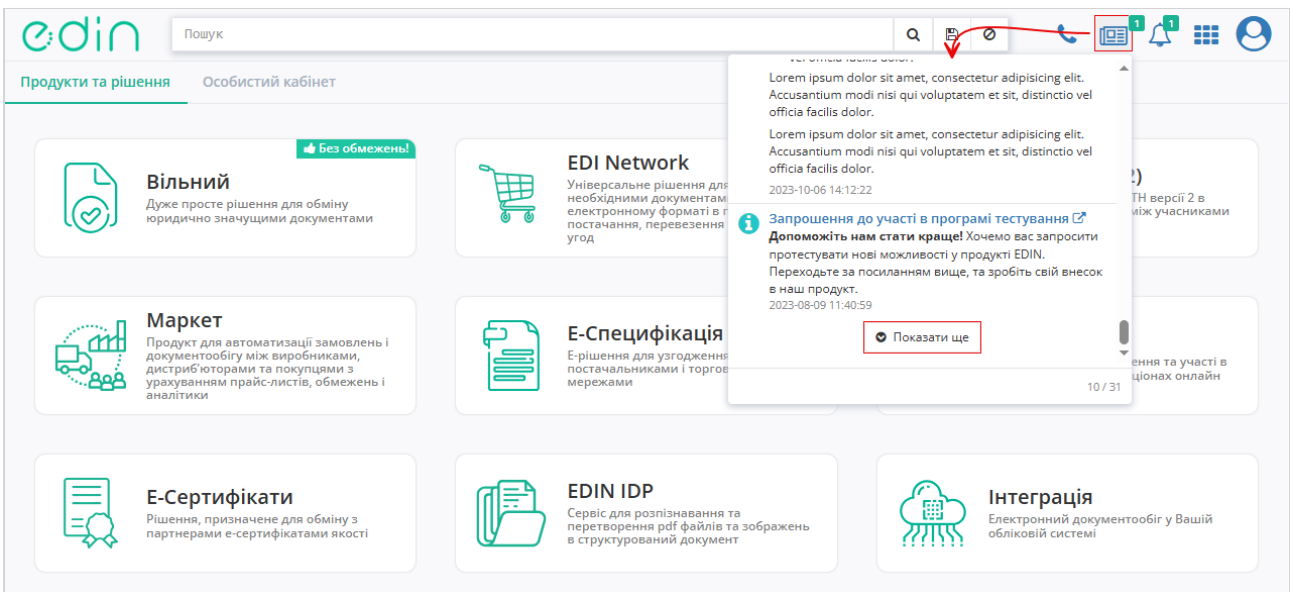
edin

Пошук

1 1

Продукти та рішення Особистий кабінет

Без обмежень!

Вільний
Дуже просте рішення для обміну юридично значущими документами

EDI Network
Універсальне рішення для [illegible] необхідними документам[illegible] електронному форматі в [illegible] постачання, перевезення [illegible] угод

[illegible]2)
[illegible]ТН версії 2 в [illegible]між учасниками

Маркет
Продукт для автоматизації замовлень і документообігу між виробниками, дистриб'юторами та покупцями з урахуванням прайс-листів, обмежень і аналітики

Е-Специфікація
Е-рішення для узгодження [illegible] постачальниками і торгов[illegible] мережами

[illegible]ення та участі в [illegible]ціонах онлайн

Е-Сертифікати
Рішення, призначене для обміну з партнерами е-сертифікатами якості

EDIN IDP
Сервіс для розпізнавання та перетворення pdf файлів та зображень в структурований документ

Інтеграція
Електронний документообіг у Вашій обліковій системі

Lorem ipsum dolor sit amet, consectetur adipisicing elit. Accusantium modi nisi qui voluptatem et sit, distinctio vel officia facilis dolor.

Lorem ipsum dolor sit amet, consectetur adipisicing elit. Accusantium modi nisi qui voluptatem et sit, distinctio vel officia facilis dolor.

2023-10-06 14:12:22

Запрошення до участі в програмі тестування
Допоможіть нам стати краще! Хочемо вас запросити протестувати нові можливості у продукті EDIN. Переходьте за посиланням вище, та зробіть свій внесок в наш продукт.
2023-08-09 11:40:59

Показати ще

10 / 31